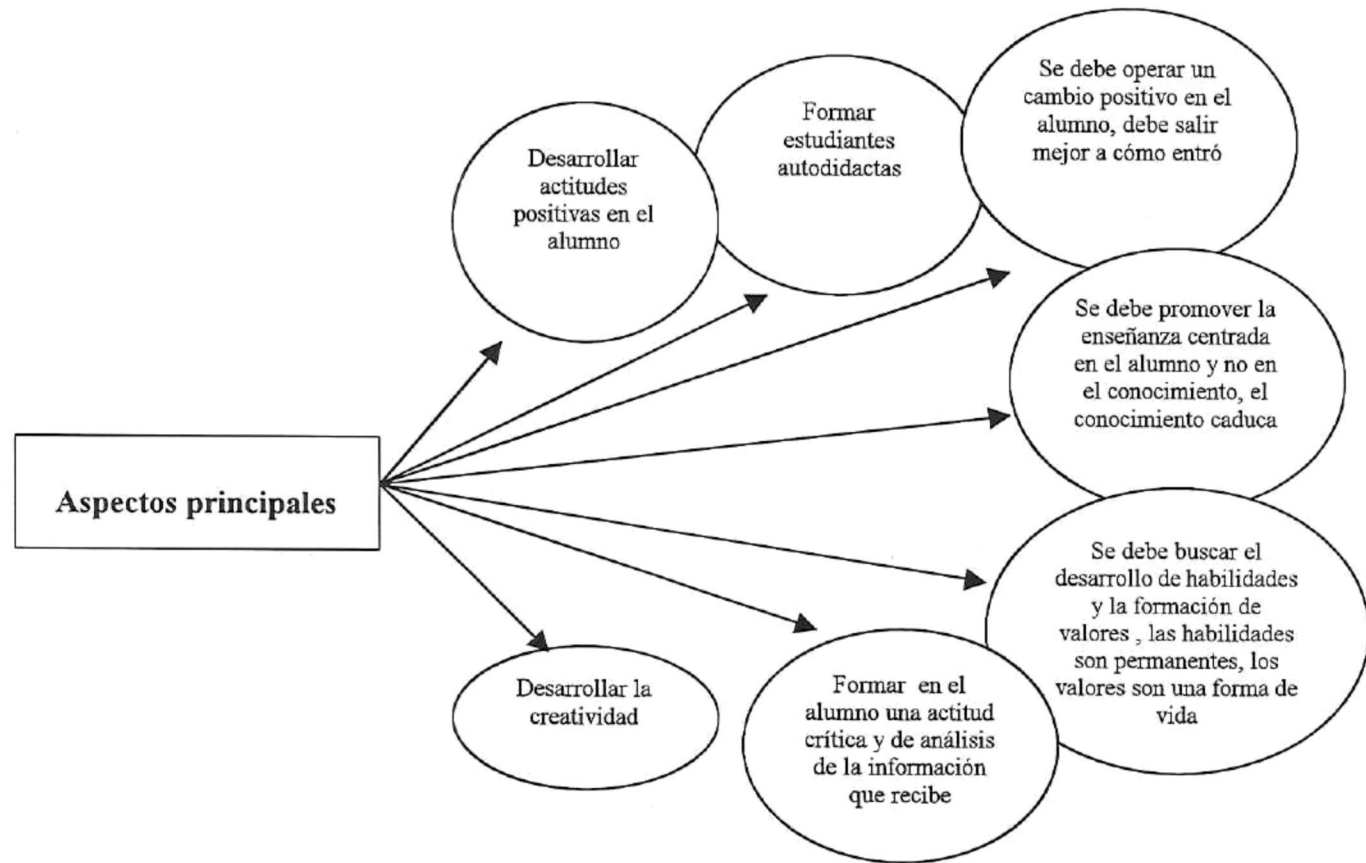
Aspectos principales

Desarrollar actitudes positivas en el alumno

Formar estudiantes autodidactas

Se debe operar un cambio positivo en el alumno, debe salir mejor a cómo entró

Se debe promover la enseñanza centrada en el alumno y no en el conocimiento, el conocimiento caduca

Se debe buscar el desarrollo de habilidades y la formación de valores , las habilidades son permanentes, los valores son una forma de vida

Formar en el alumno una actitud crítica y de análisis de la información que recibe

Desarrollar la creatividad